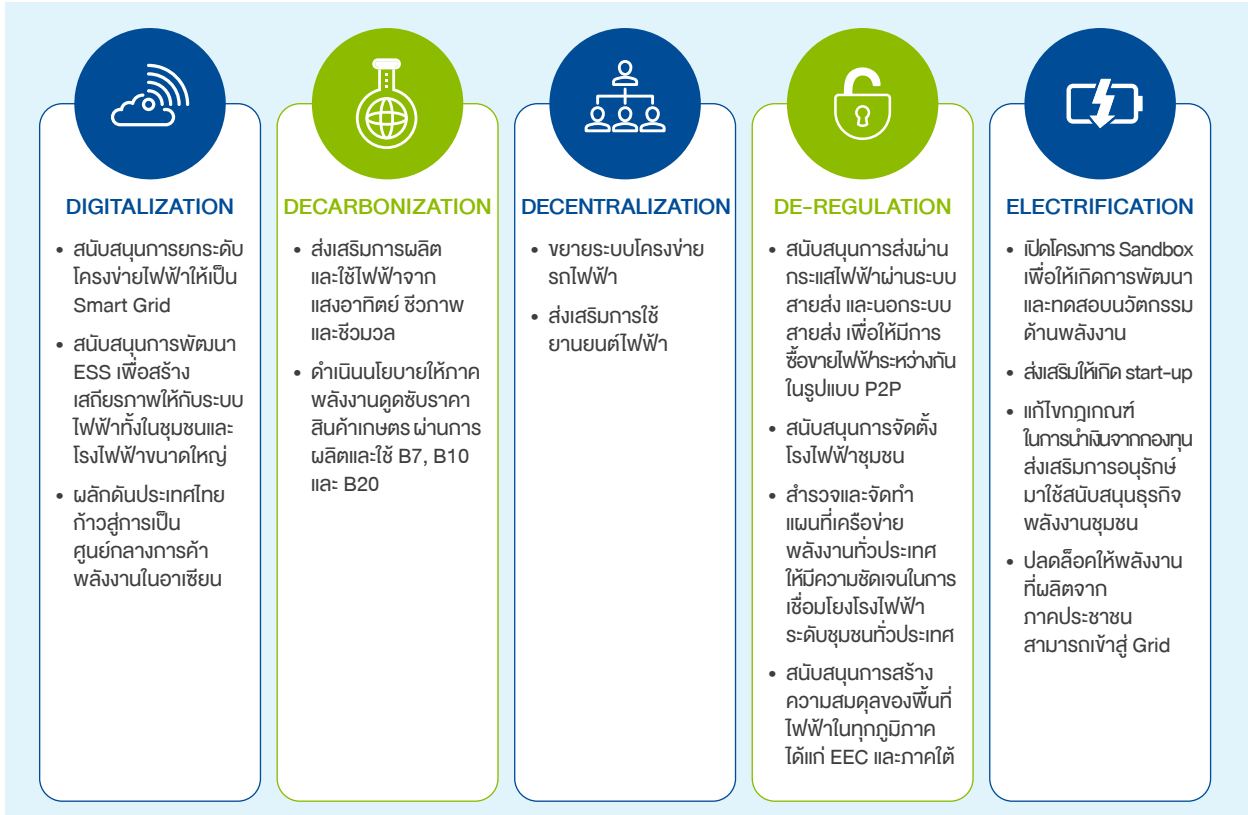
DIGITALIZATION

• สนับสนุนการยกระดับโครงข่ายไฟฟ้าให้เป็น Smart Grid

• สนับสนุนการพัฒนา ESS เพื่อสร้างเสถียรภาพให้กับระบบไฟฟ้าทั้งในชุมชนและโรงไฟฟ้าขนาดใหญ่

• ผลักดันประเทศไทยก้าวสู่การเป็นศูนย์กลางการค้าพลังงานในอาเซียน

DECARBONIZATION

• ส่งเสริมการผลิตและใช้ไฟฟ้าจากแสงอาทิตย์ ชีวภาพ และชีวมวล

• ดำเนินนโยบายให้ภาคพลังงานดูดซับราคาสินค้าเกษตร ผ่านการผลิตและใช้ B7, B10 และ B20

DECENTRALIZATION

• ขยายระบบโครงข่ายรถไฟฟ้า

• ส่งเสริมการใช้ยานยนต์ไฟฟ้า

DE-REGULATION

• สนับสนุนการส่งผ่านกระแสไฟฟ้าผ่านระบบสายส่ง และนอกระบบสายส่ง เพื่อให้มีการซื้อขายไฟฟ้าระหว่างกันในรูปแบบ P2P

• สนับสนุนการจัดตั้งโรงไฟฟ้าชุมชน

• สำรวจและจัดทำแผนที่เครือข่ายพลังงานทั่วประเทศให้มีความชัดเจนในการเชื่อมโยงโรงไฟฟ้าระดับชุมชนทั่วประเทศ

• สนับสนุนการสร้างความสมดุลของพื้นที่ไฟฟ้าในทุกภูมิภาค ได้แก่ EEC และภาคใต้

ELECTRIFICATION

• เปิดโครงการ Sandbox เพื่อให้เกิดการพัฒนาและทดสอบนวัตกรรมด้านพลังงาน

• ส่งเสริมให้เกิด start-up

• แก้ไขกฎเกณฑ์ในการนำเงินจากกองทุนส่งเสริมการอนุรักษ์มาใช้สนับสนุนธุรกิจพลังงานชุมชน

• ปลดล็อคให้พลังงานที่ผลิตจากภาคประชาชนสามารถเข้าสู่ Grid